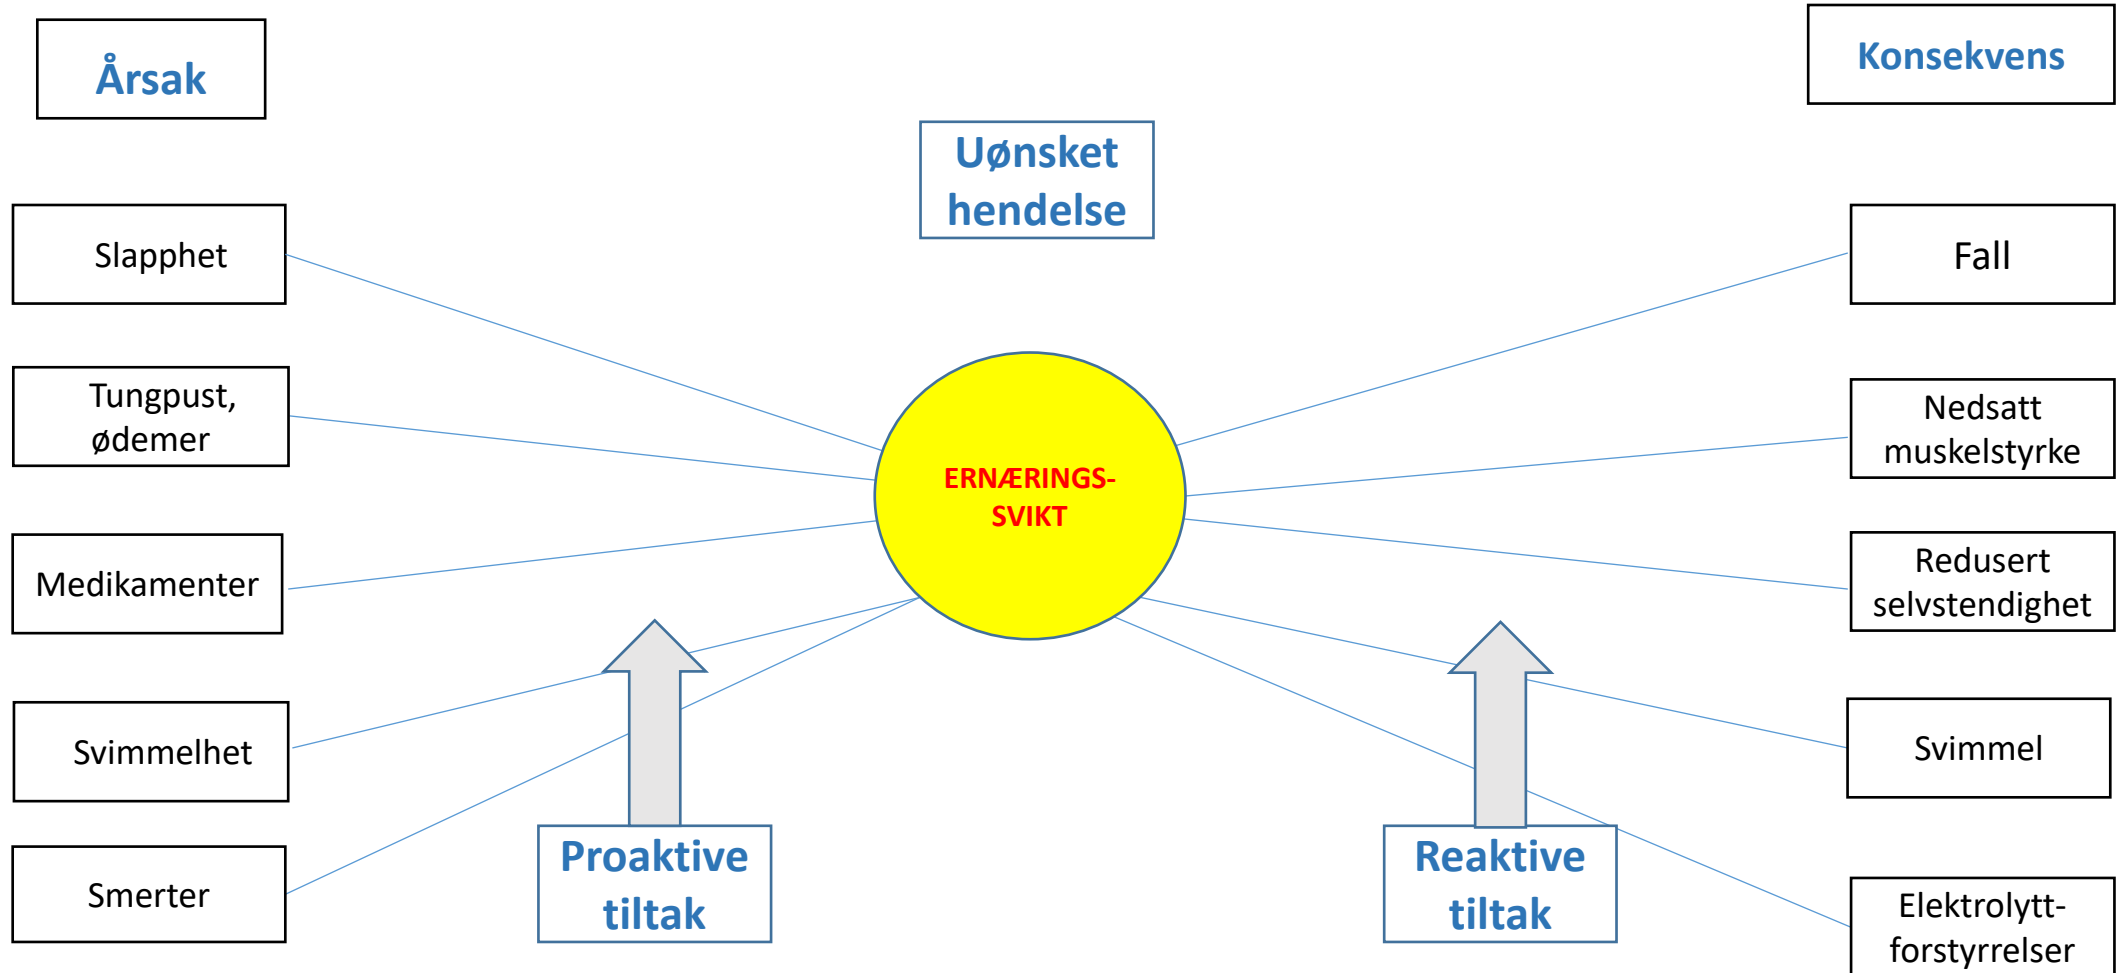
Årsak

Uønsket hendelse

Konsekvens

Slapphet

Tungpust, ødemer

Medikamenter

Svimmelhet

Smerter

ERNÆRINGS-SVIKT

Proaktive tiltak

Reaktive tiltak

Fall

Nedsatt muskelstyrke

Redusert selvstendighet

Svimmel

Elektrolytt-forstyrrelser